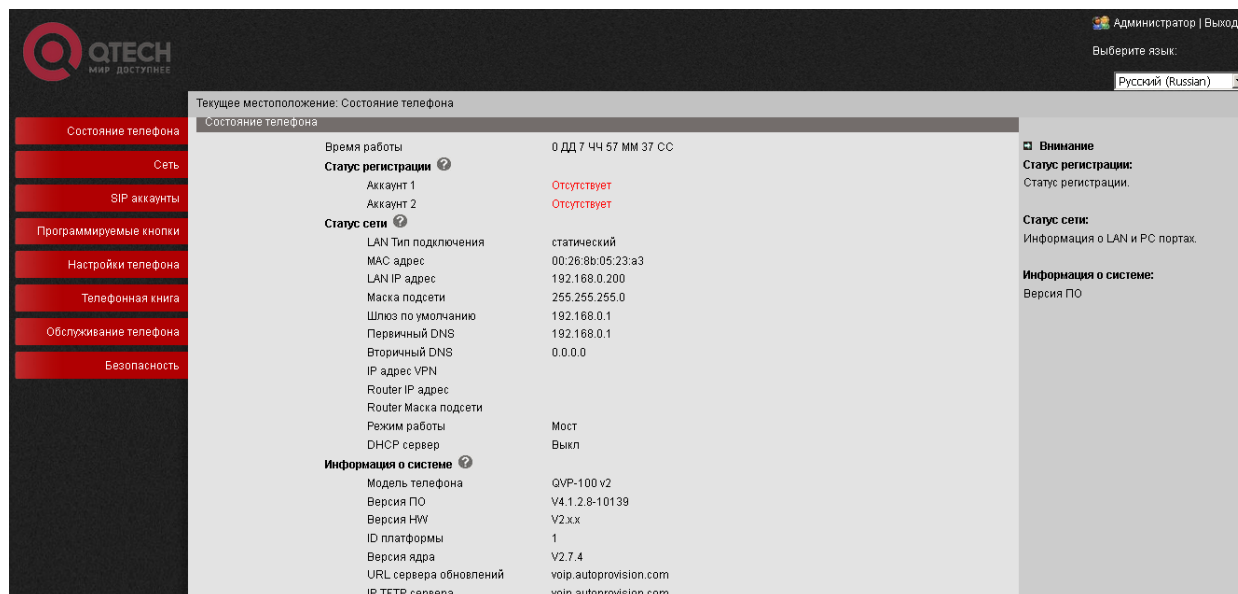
QTECH
МИР ДОСТУПНЕЕ

Администратор | Выход
Выберите язык:
Русский (Russian)

Текущее местоположение: Состояние телефона

Состояние телефона
Сеть
SIP аккаунты
Программируемые кнопки
Настройки телефона
Телефонная книга
Обслуживание телефона
Безопасность

Состояние телефона

| | |
|---|---|
| Время работы | 0 ДД 7 ЧЧ 57 ММ 37 СС |
| Статус регистрации | |
| Аккаунт 1 | Отсутствует |
| Аккаунт 2 | Отсутствует |
| Статус сети | |
| LAN Тип подключения | статический |
| MAC адрес | 00:26:8b:05:23:a3 |
| LAN IP адрес | 192.168.0.200 |
| Маска подсети | 255.255.255.0 |
| Шлюз по умолчанию | 192.168.0.1 |
| Первичный DNS | 192.168.0.1 |
| Вторичный DNS | 0.0.0.0 |
| IP адрес VPN | |
| Router IP адрес | |
| Router Маска подсети | |
| Режим работы | Мост |
| DHCP сервер | Выкл |
| Информация о системе | |
| Модель телефона | QVP-100 v2 |
| Версия ПО | V4.1.2.8-10139 |
| Версия HW | V2.x.x |
| ID платформы | 1 |
| Версия ядра | V2.7.4 |
| URL сервера обновлений | voip.autoprovision.com |
| IP TFTP сервера | voip.autoprovision.com |

Внимание
Статус регистрации:
Статус регистрации.

Статус сети:
Информация о LAN и PC портах.

Информация о системе:
Версия ПО